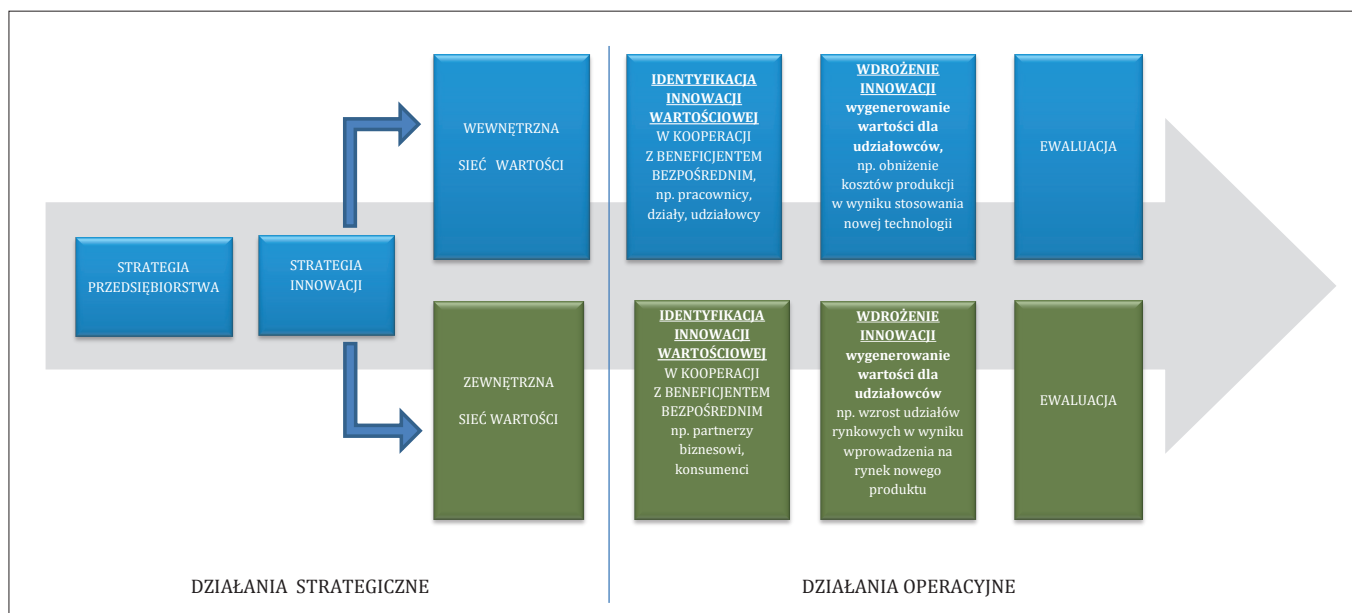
STRATEGIA PRZEDSIĘBIORSTWA

STRATEGIA INNOWACJI

WEWNĘTRZNA

SIEĆ WARTOŚCI

IDENTYFIKACJA INNOWACJI WARTOŚCIOWEJ W KOOPERACJI Z BENEFICJENTEM BEZPOŚREDNIM, np. pracownicy, działy, udziałowcy

WDROŻENIE INNOWACJI wygenerowanie wartości dla udziałowców, np. obniżenie kosztów produkcji w wyniku stosowania nowej technologii

EWALUACJA

ZEWNĘTRZNA

SIEĆ WARTOŚCI

IDENTYFIKACJA INNOWACJI WARTOŚCIOWEJ W KOOPERACJI Z BENEFICJENTEM BEZPOŚREDNIM np. partnerzy biznesowi, konsumenci

WDROŻENIE INNOWACJI wygenerowanie wartości dla udziałowców np. wzrost udziałów rynkowych w wyniku wprowadzenia na rynek nowego produktu

EWALUACJA

DZIAŁANIA STRATEGICZNE

DZIAŁANIA OPERACYJNE